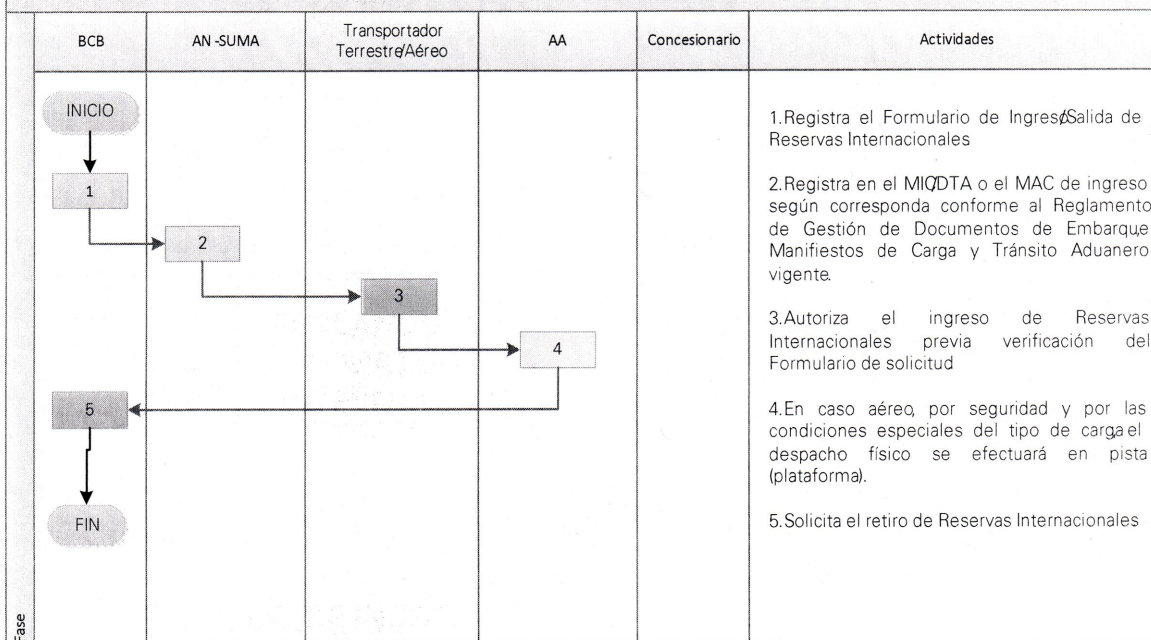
| BCB | AN -SUMA | Transportador Terrestre/Aéreo | AA | Concesionario | Actividades |
|---|---|---|---|---|---|

INICIO

1

2

3

4

5

FIN

1.Registra el Formulario de Ingreso/Salida de Reservas Internacionales

2.Registra en el MIC/DTA o el MAC de ingreso según corresponda conforme al Reglamento de Gestión de Documentos de Embarque, Manifiestos de Carga y Tránsito Aduanero vigente.

3.Autoriza el ingreso de Reservas Internacionales previa verificación del Formulario de solicitud

4.En caso aéreo, por seguridad y por las condiciones especiales del tipo de carga el despacho físico se efectuará en pista (plataforma).

5.Solicita el retiro de Reservas Internacionales

Fase